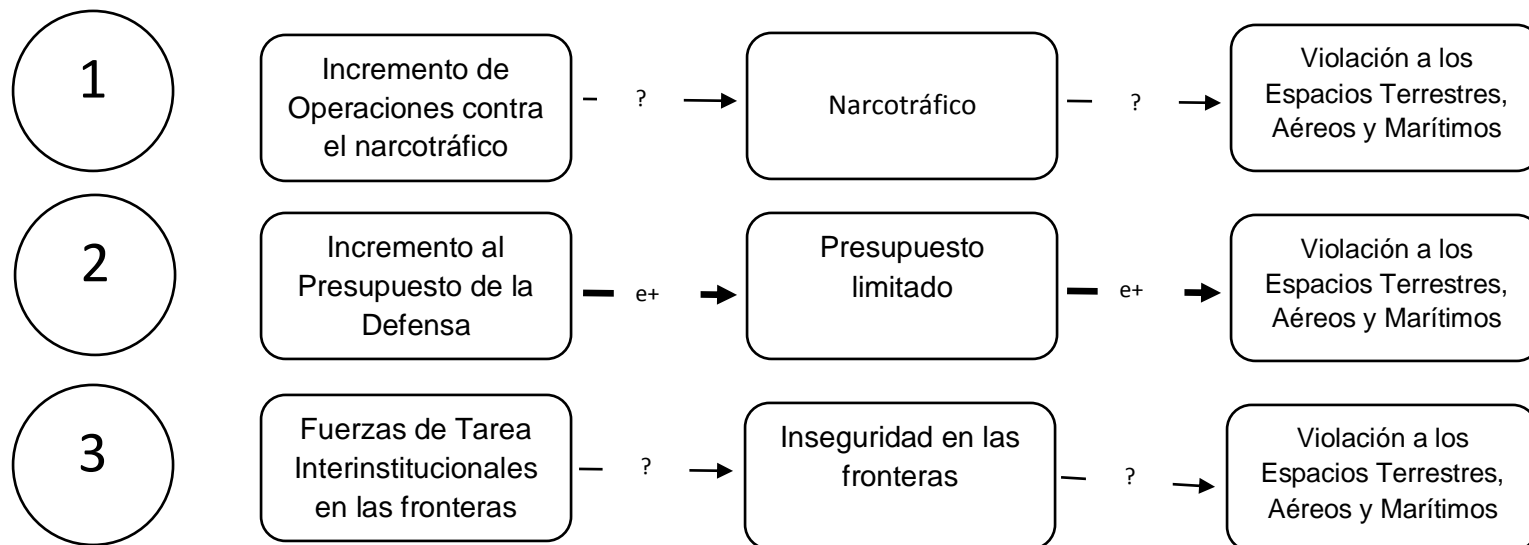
1

Incremento de Operaciones contra el narcotráfico

– ?

Narcotráfico

– ?

Violación a los Espacios Terrestres, Aéreos y Marítimos

2

Incremento al Presupuesto de la Defensa

– e+

Presupuesto limitado

– e+

Violación a los Espacios Terrestres, Aéreos y Marítimos

3

Fuerzas de Tarea Interinstitucionales en las fronteras

– ?

Inseguridad en las fronteras

– ?

Violación a los Espacios Terrestres, Aéreos y Marítimos